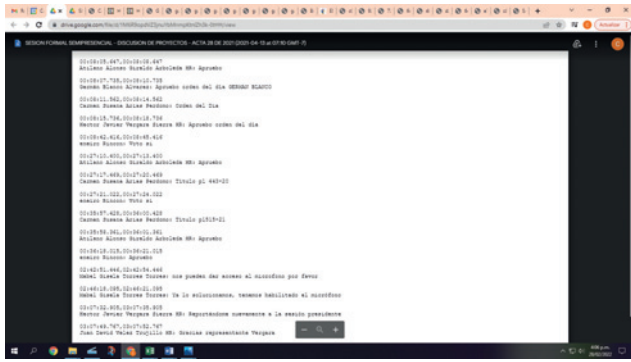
SESION FORMAL SEMIPRESENCIAL - DISCUSION DE PROYECTOS - ACTA 28 DE 2021 (2021-04-15 at 07:50 GMT-7)

00:08:05.847,00:08:06.847
Arcilaco Alonso Giraldo Arboleda HN: Apruebo

00:08:07.735,00:08:10.735
Germán Blanco Álvarez: Apruebo orden del día GERMAN BLANCO

00:08:11.562,00:08:14.562
Carmen Susana Arias Pardon: Orden del Día

00:08:15.736,00:08:18.736
Hector Javier Vergara Sierra HN: Apruebo orden del día

00:08:42.416,00:08:45.416
ecenin Nuicco: Voto si

00:27:10.400,00:27:13.400
Arcilaco Alonso Giraldo Arboleda HN: Apruebo

00:27:17.469,00:27:20.469
Carmen Susana Arias Pardon: Titulo pl 440-20

00:27:21.022,00:27:24.022
ecenin Nuicco: Voto si

00:35:57.428,00:36:00.428
Carmen Susana Arias Pardon: Titulo pl018-21

00:36:58.361,00:36:01.361
Arcilaco Alonso Giraldo Arboleda HN: Apruebo

00:36:18.015,00:36:21.015
ecenin Nuicco: Apruebo

02:42:51.446,02:42:54.446
Nebel Gisela Torres Torres: nos pueden dar acceso al microfono por favor

02:46:18.095,02:46:21.095
Nebel Gisela Torres Torres: Ya lo solucionamos, tenemos habilitado el microfono

02:07:52.905,02:07:55.905
Hector Javier Vergara Sierra HN: Reportandome nuevamente a la sesion presidente

02:07:49.767,02:07:52.767
Juan David Velez Trujillo HN: Gracias representante Vergara